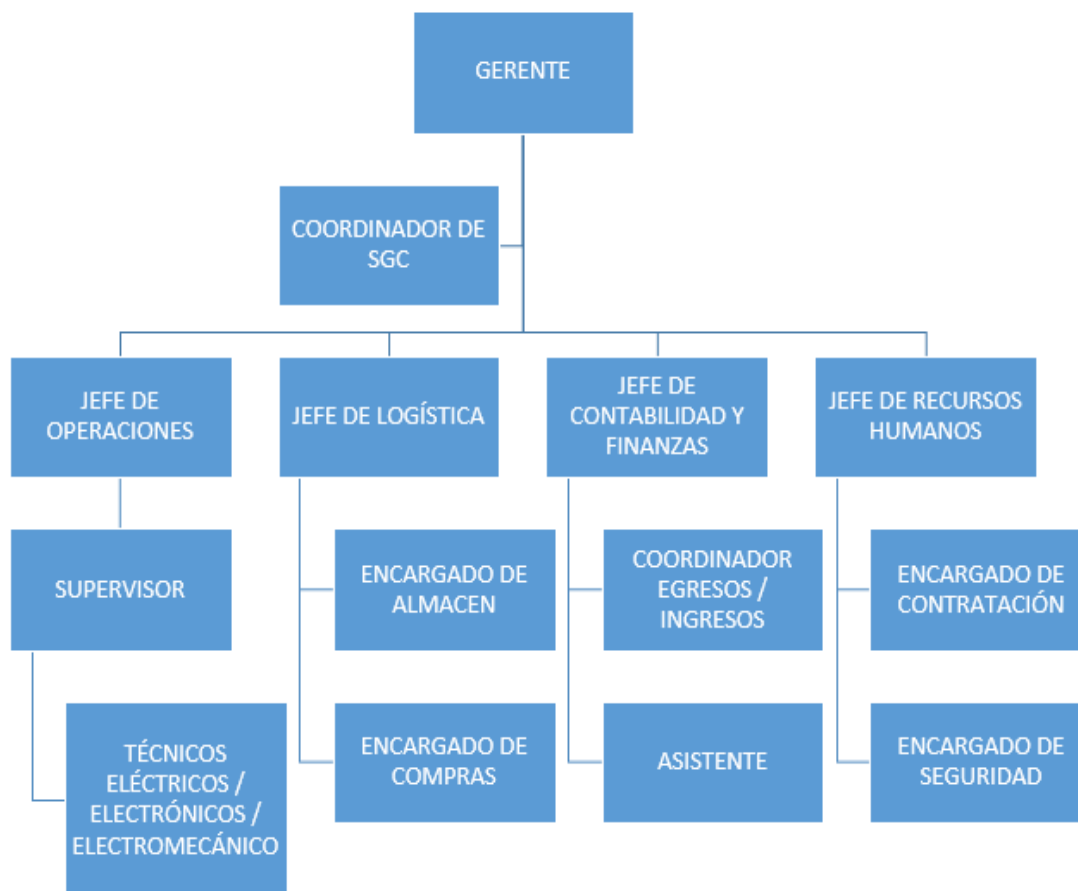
GERENTE

COORDINADOR DE SGC

JEFE DE OPERACIONES

SUPERVISOR

TÉCNICOS ELÉCTRICOS / ELECTRÓNICOS / ELECTROMECÁNICO

JEFE DE LOGÍSTICA

ENCARGADO DE ALMACEN

ENCARGADO DE COMPRAS

JEFE DE CONTABILIDAD Y FINANZAS

COORDINADOR EGRESOS / INGRESOS

ASISTENTE

JEFE DE RECURSOS HUMANOS

ENCARGADO DE CONTRATACIÓN

ENCARGADO DE SEGURIDAD